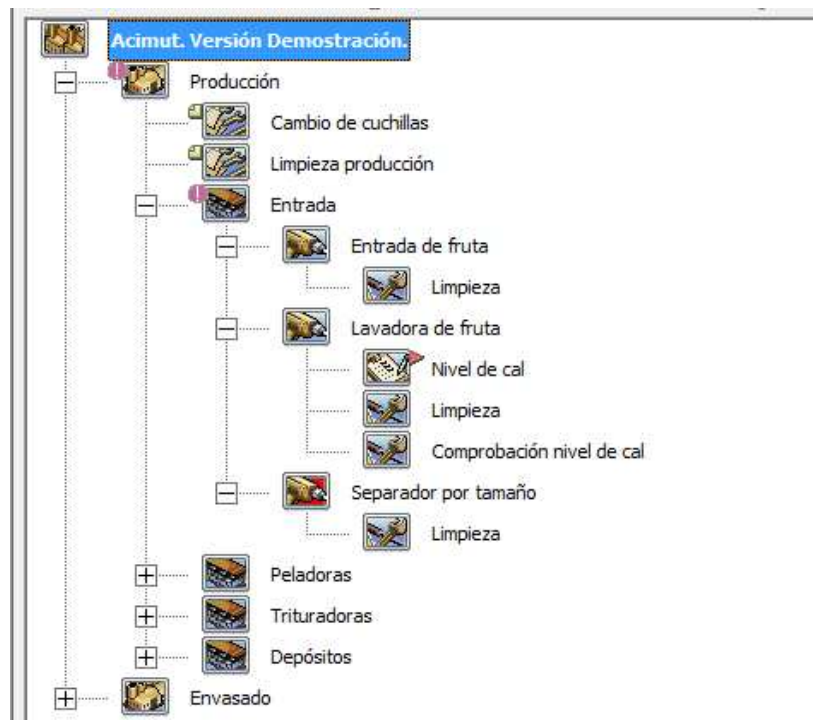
Acimut. Versión Demostración.
Producción
Cambio de cuchillas
Limpieza producción
Entrada
Entrada de fruta
Limpieza
Lavadora de fruta
Nivel de cal
Limpieza
Comprobación nivel de cal
Separador por tamaño
Limpieza
Peladoras
Trituradoras
Depósitos
Envasado